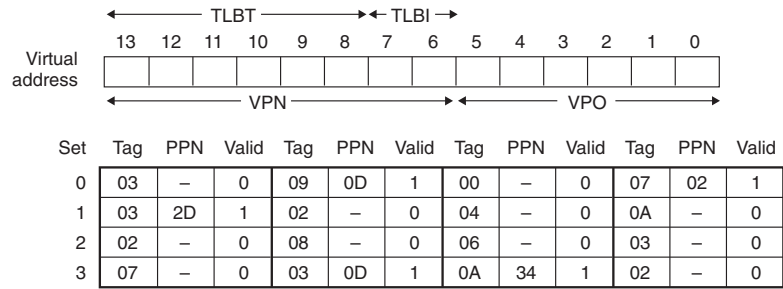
TLBT TLBI

13 12 11 10 9 8 7 6 5 4 3 2 1 0

Virtual address

VPN VPO

| Set | Tag | PPN | Valid | Tag | PPN | Valid | Tag | PPN | Valid | Tag | PPN | Valid |
|---|---|---|---|---|---|---|---|---|---|---|---|---|
| 0 | 03 | – | 0 | 09 | 0D | 1 | 00 | – | 0 | 07 | 02 | 1 |
| 1 | 03 | 2D | 1 | 02 | – | 0 | 04 | – | 0 | 0A | – | 0 |
| 2 | 02 | – | 0 | 08 | – | 0 | 06 | – | 0 | 03 | – | 0 |
| 3 | 07 | – | 0 | 03 | 0D | 1 | 0A | 34 | 1 | 02 | – | 0 |